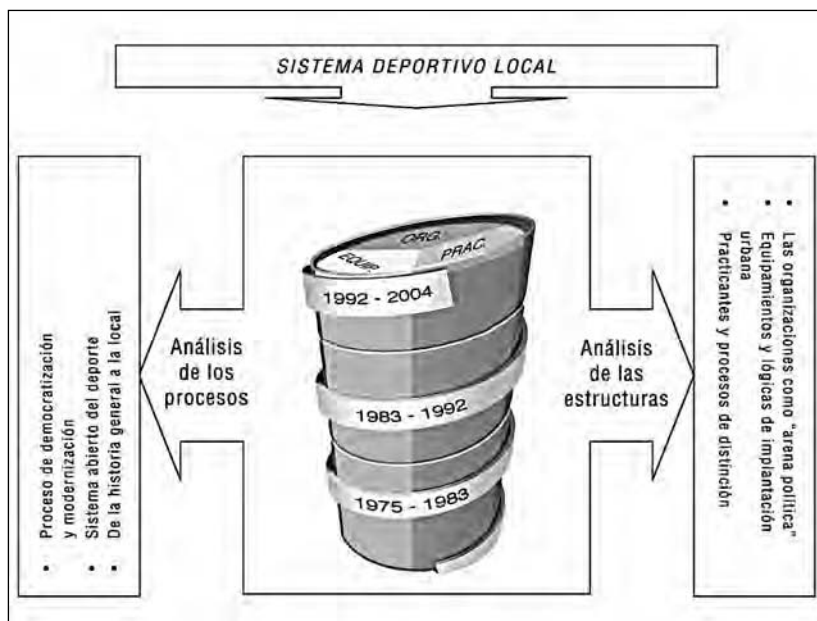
SISTEMA DEPORTIVO LOCAL

• Proceso de democratización y modernización
• Sistema abierto del deporte
• De la historia general a la local

Análisis de los procesos

ORG.
EQUIP.
PRAC.
1992 - 2004
1983 - 1992
1975 - 1983

Análisis de las estructuras

• Las organizaciones como "arena política"
• Equipamientos y lógicas de implantación urbana
• Practicantes y procesos de distinción